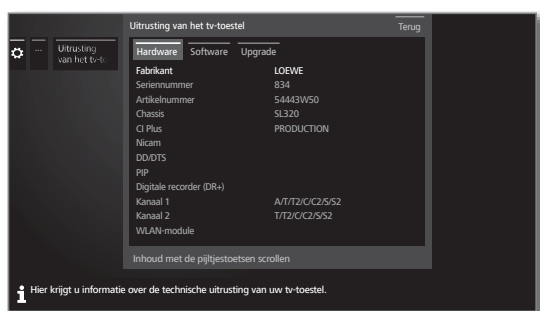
Uitrusting van het tv-toestel

Terug

...

Uitrusting van het tv-to

Hardware Software Upgrade

| | |
|---|---|
| Fabrikant | LOEWE |
| Seriennummer | 834 |
| Artikelnummer | 54443W50 |
| Chassis | SL320 |
| CI Plus | PRODUCTION |
| Nicam | |
| DD/DTS | |
| PIP | |
| Digitale recorder (DR+) | |
| Kanaal 1 | A/T/T2/C/C2/S/S2 |
| Kanaal 2 | T/T2/C/C2/S/S2 |
| WLAN-module | |

Inhoud met de pijltjestoetsen scrollen

i Hier krijgt u informatie over de technische uitrusting van uw tv-toestel.